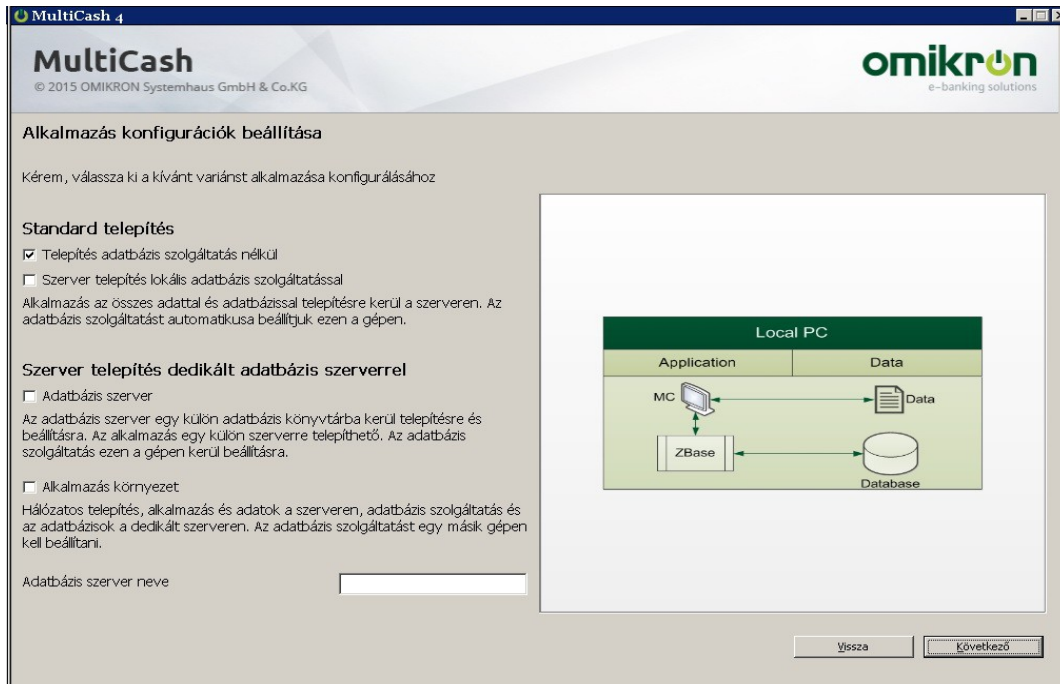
MultiCash 4

MultiCash
© 2015 OMIKRON Systemhaus GmbH & Co.KG

omikron
e-banking solutions

Alkalmazás konfigurációk beállítása

Kérem, válassza ki a kívánt variánst alkalmazása konfigurálásához

Standard telepítés

☑ Telepítés adatbázis szolgáltatás nélkül

☐ Szerver telepítés lokális adatbázis szolgáltatással

Alkalmazás az összes adattal és adatbázissal telepítésre kerül a szerveren. Az adatbázis szolgáltatást automatikusa beállítjuk ezen a gépen.

Szerver telepítés dedikált adatbázis szerverrel

☐ Adatbázis szerver

Az adatbázis szerver egy külön adatbázis könyvtárba kerül telepítésre és beállításra. Az alkalmazás egy külön szerverre telepíthető. Az adatbázis szolgáltatás ezen a gépen kerül beállításra.

☐ Alkalmazás környezet

Hálózatos telepítés, alkalmazás és adatok a szerveren, adatbázis szolgáltatás és az adatbázisok a dedikált szerveren. Az adatbázis szolgáltatást egy másik gépen kell beállítani.

Adatbázis szerver neve

Local PC

| Application | Data |
|---|---|

MC

Data

ZBase

Database

Vissza

Következő